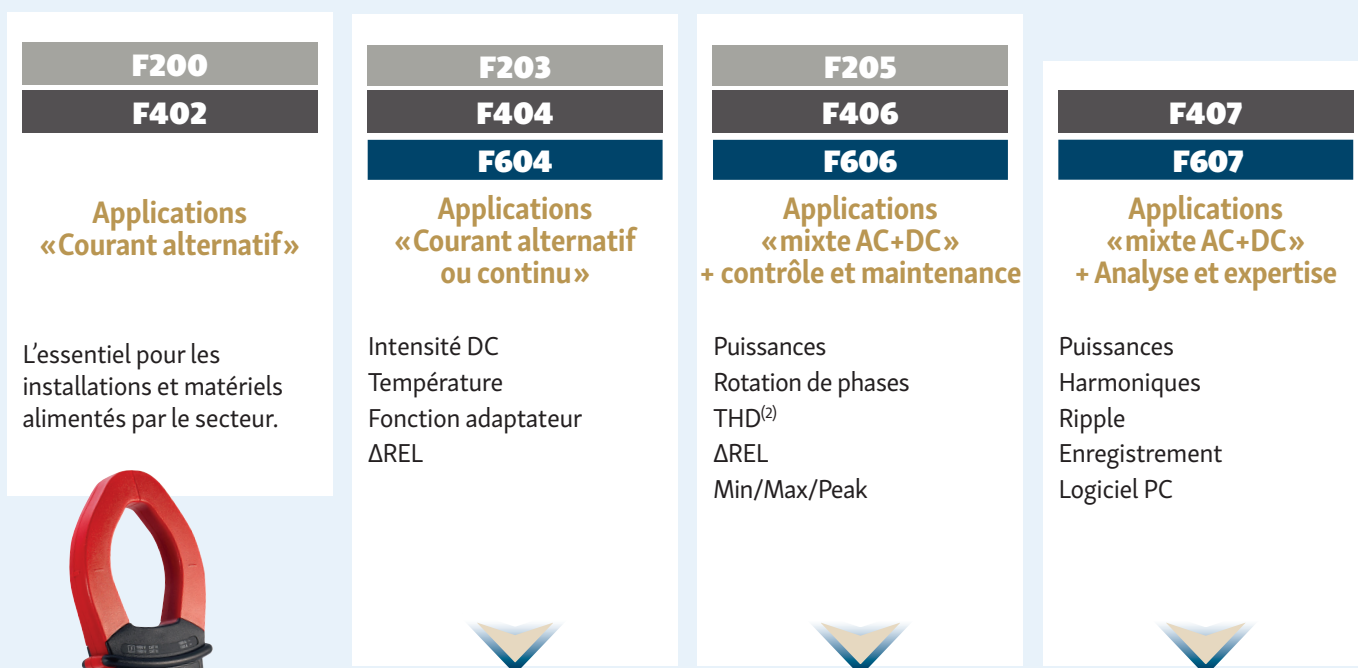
F200
F402

Applications «Courant alternatif»

L’essentiel pour les installations et matériels alimentés par le secteur.

F203
F404
F604

Applications «Courant alternatif ou continu»

Intensité DC
Température
Fonction adaptateur
ΔREL

F205
F406
F606

Applications «mixte AC+DC» + contrôle et maintenance

Puissances
Rotation de phases
THD$^{(2)}$
ΔREL
Min/Max/Peak

F407
F607

Applications «mixte AC+DC» + Analyse et expertise

Puissances
Harmoniques
Ripple
Enregistrement
Logiciel PC